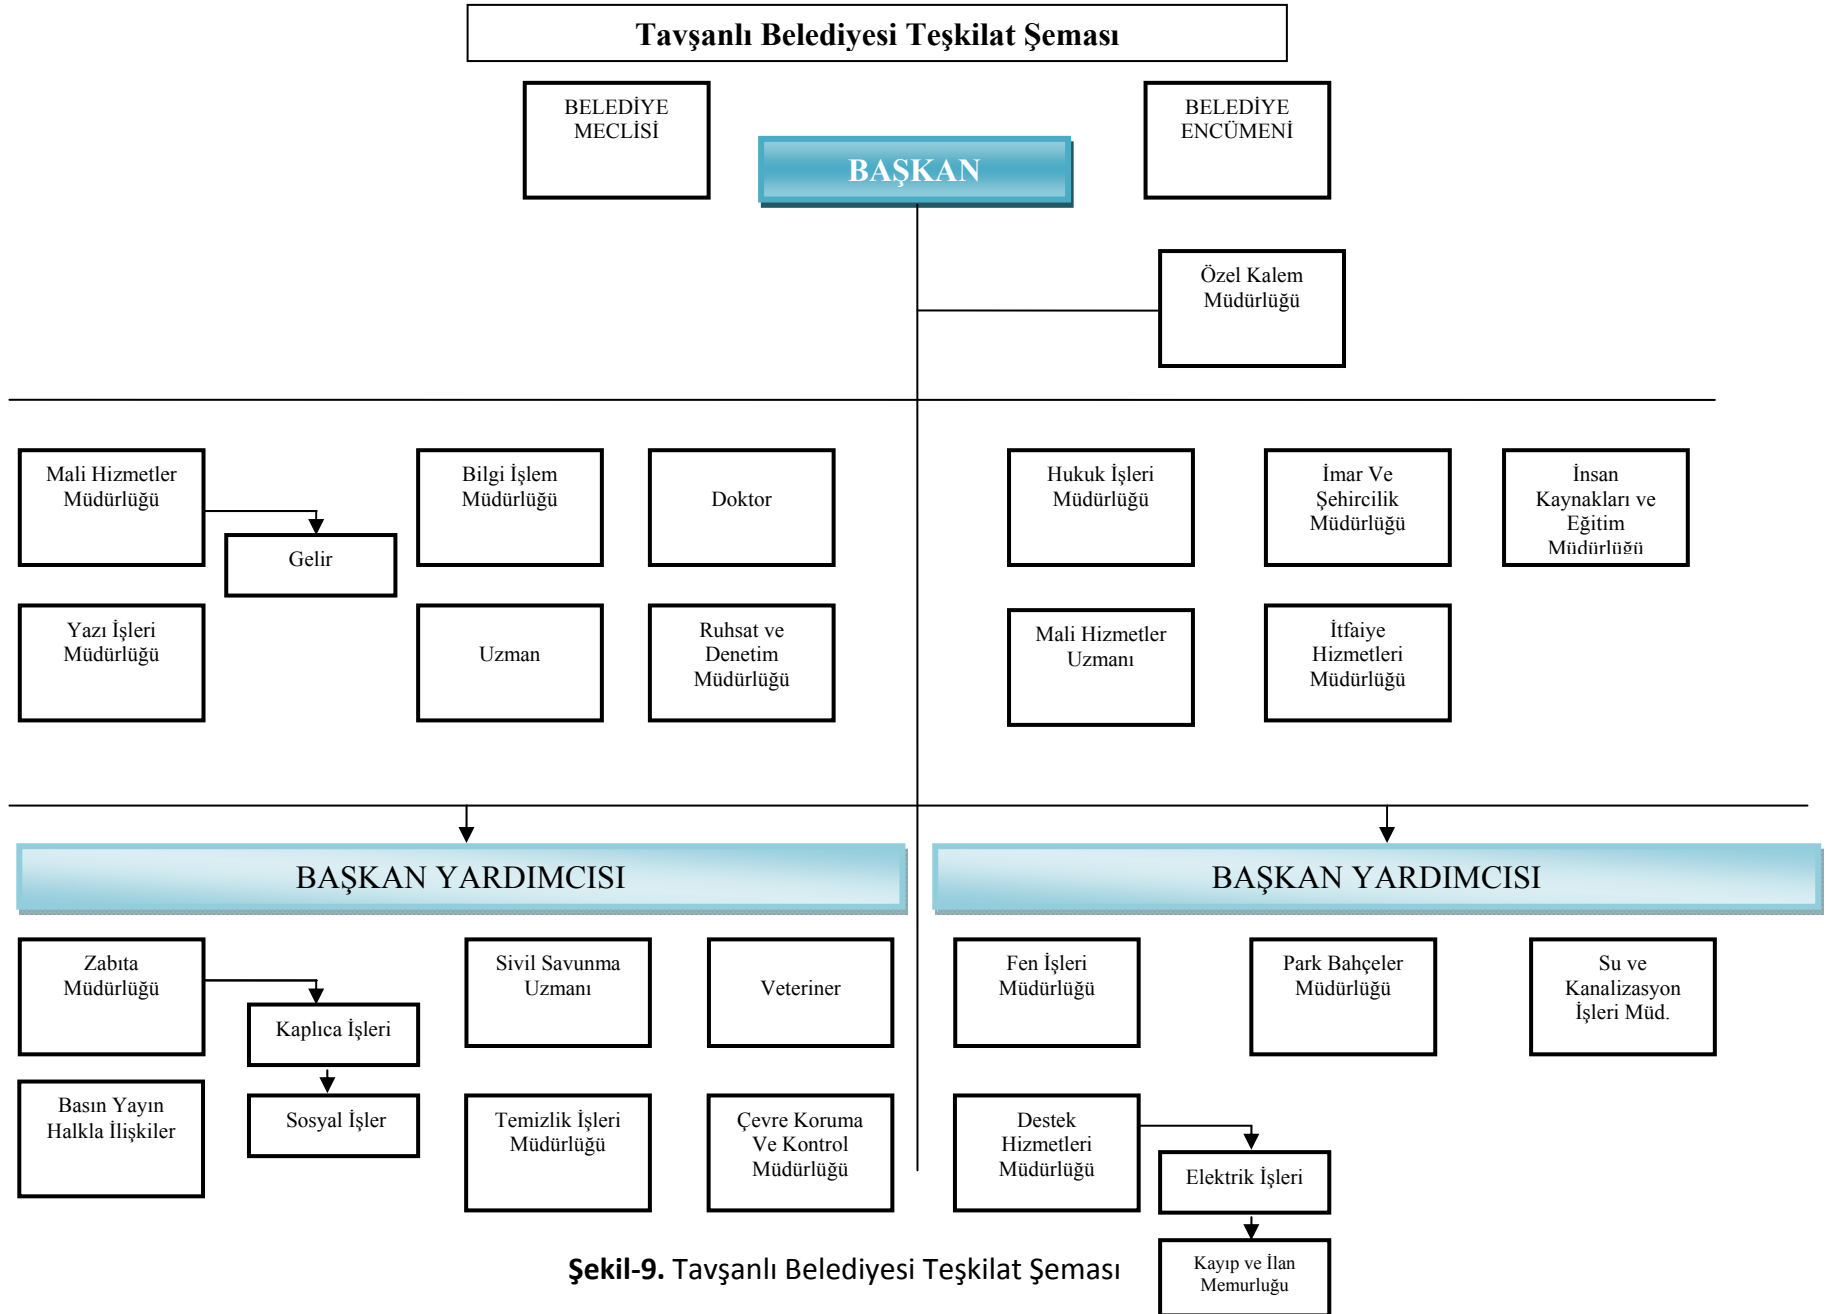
Tavşanlı Belediyesi Teşkilat Şeması

BELEDİYE MECLİSİ

BAŞKAN

BELEDİYE ENCÜMENİ

Özel Kalem Müdürlüğü

Mali Hizmetler Müdürlüğü

Gelir

Bilgi İşlem Müdürlüğü

Doktor

Hukuk İşleri Müdürlüğü

İmar Ve Şehircilik Müdürlüğü

İnsan Kaynakları ve Eğitim Müdürlüğü

Yazı İşleri Müdürlüğü

Uzman

Ruhsat ve Denetim Müdürlüğü

Mali Hizmetler Uzmanı

İtfaiye Hizmetleri Müdürlüğü

BAŞKAN YARDIMCISI

BAŞKAN YARDIMCISI

Zabıta Müdürlüğü

Kaplıca İşleri

Sivil Savunma Uzmanı

Veteriner

Fen İşleri Müdürlüğü

Park Bahçeler Müdürlüğü

Su ve Kanalizasyon İşleri Müd.

Basın Yayın Halkla İlişkiler

Sosyal İşler

Temizlik İşleri Müdürlüğü

Çevre Koruma Ve Kontrol Müdürlüğü

Destek Hizmetleri Müdürlüğü

Elektrik İşleri

Kayıp ve İlan Memurluğu

Şekil-9. Tavşanlı Belediyesi Teşkilat Şeması